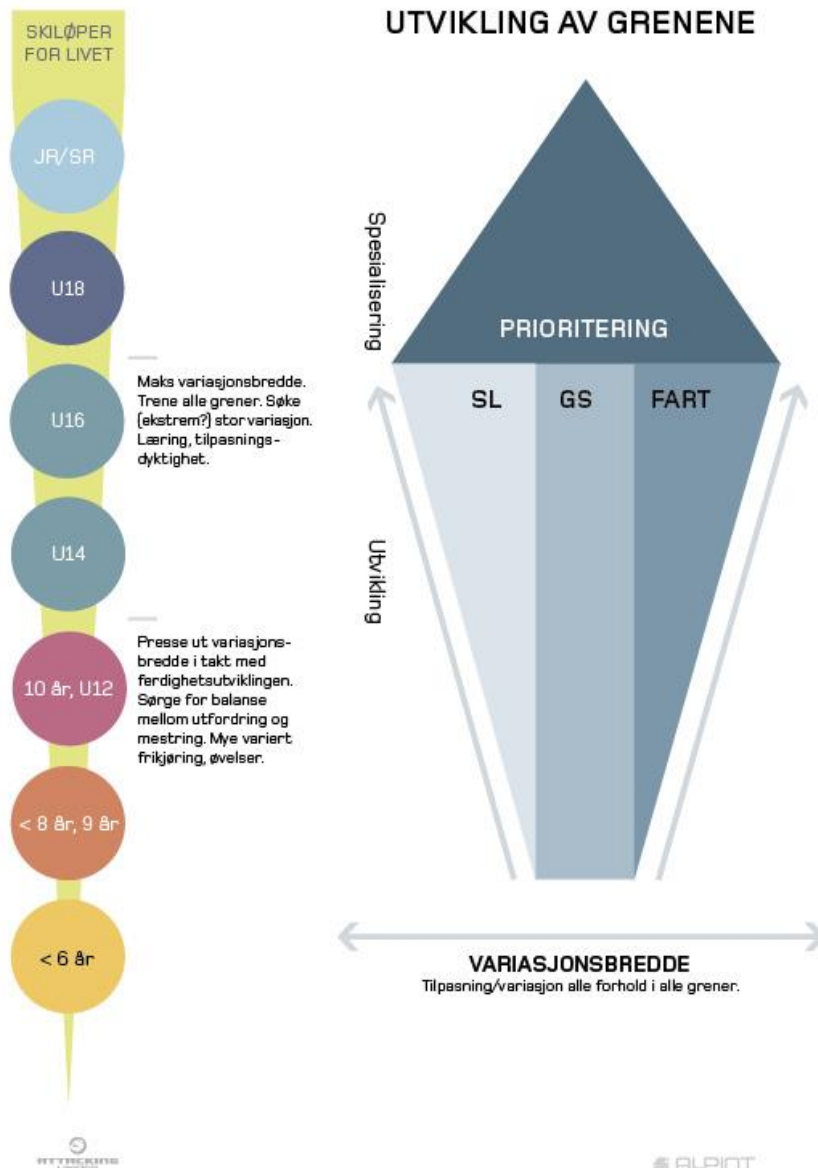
SKILØPER FOR LIVET

JR/SR

U18

U16

U14

10 år, U12

< 8 år, 9 år

< 6 år

Maks variasjonsbredde. Trene alle grener. Søke (ekstrem?) stor variasjon. Læring, tilpasningsdyktighet.

Presse ut variasjonsbredde i takt med ferdighetsutviklingen. Sørge for balanse mellom utfordring og mestring. Mye variert frikjøring, øvelser.

UTVIKLING AV GRENENE

Spesialisering

PRIORITERING

SL

GS

FART

Utvikling

VARIASJONSBREDDE
Tilpasning/variasjon alle forhold i alle grener.

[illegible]

ALPINT